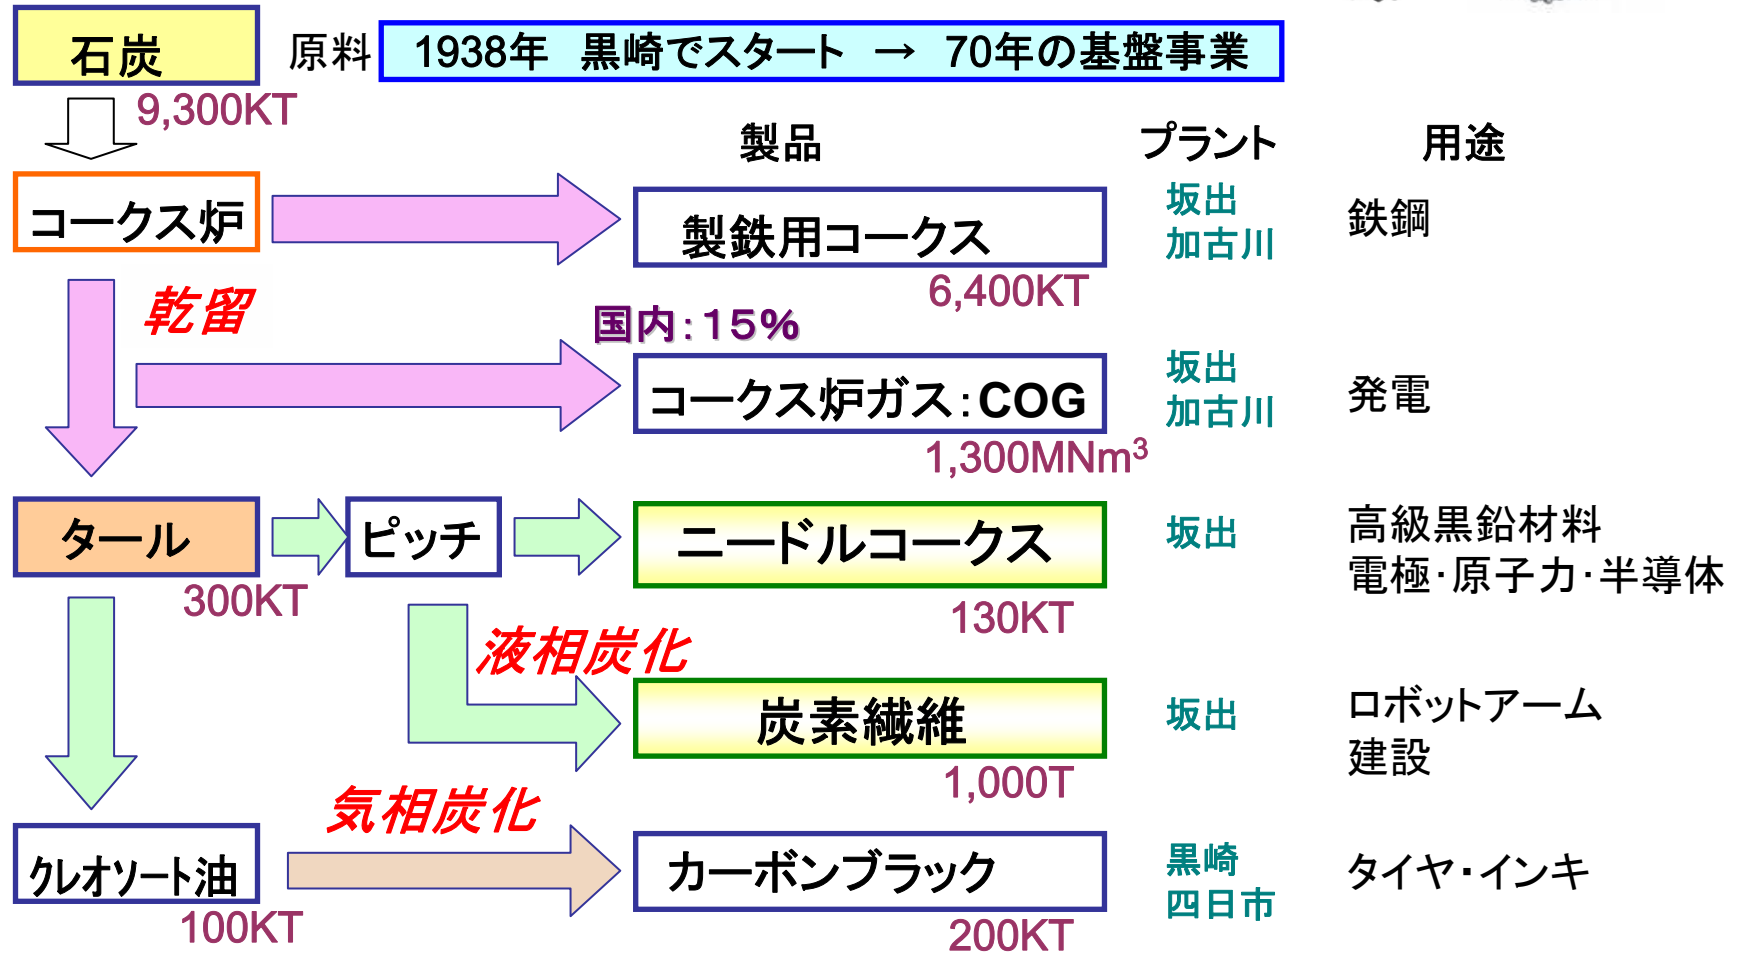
石炭

原料 1938年 黒崎でスタート → 70年の基盤事業

9,300KT

製品 プラント 用途

コークス炉

製鉄用コークス

坂出
加古川

鉄鋼

6,400KT

乾留

国内:15%

コークス炉ガス:COG

坂出
加古川

発電

1,300MNm$^3$

タール

ピッチ

ニードルコークス

坂出

高級黒鉛材料
電極·原子力·半導体

300KT

130KT

液相炭化

炭素繊維

坂出

ロボットアーム
建設

1,000T

気相炭化

クレオソート油

カーボンブラック

黒崎
四日市

タイヤ·インキ

100KT

200KT